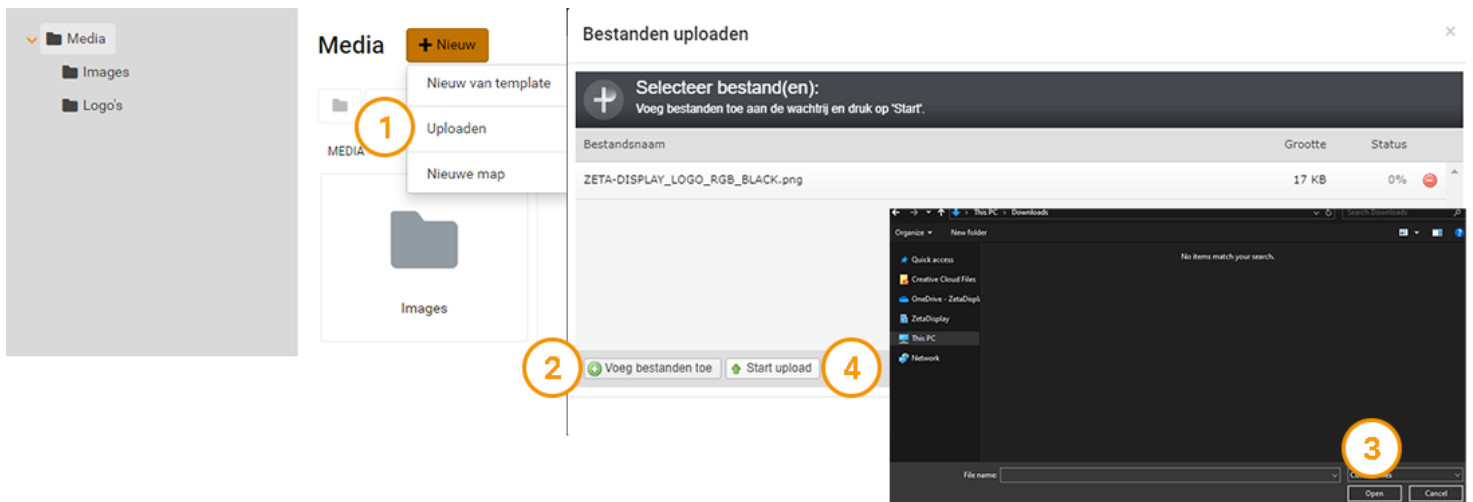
Media

Images

Logo's

Media

+ Nieuw

Nieuw van template

1

Uploaden

MEDIA

Nieuwe map

Images

Bestanden uploaden

×

Selecteer bestand(en):

Voeg bestanden toe aan de wachtrij en druk op 'Start'.

| Bestandsnaam | Grootte | Status |
|---|---|---|
| ZETA-DISPLAY_LOGO_RGB_BLACK.png | 17 KB | 0% |

2

Voeg bestanden toe

Start upload

4

This PC > Downloads

Search Downloads

Organize

New folder

Quick access

Creative Cloud Files

OneDrive - ZetaDispl

ZetaDisplay

This PC

Network

No items match your search.

File name:

3

Open

Cancel